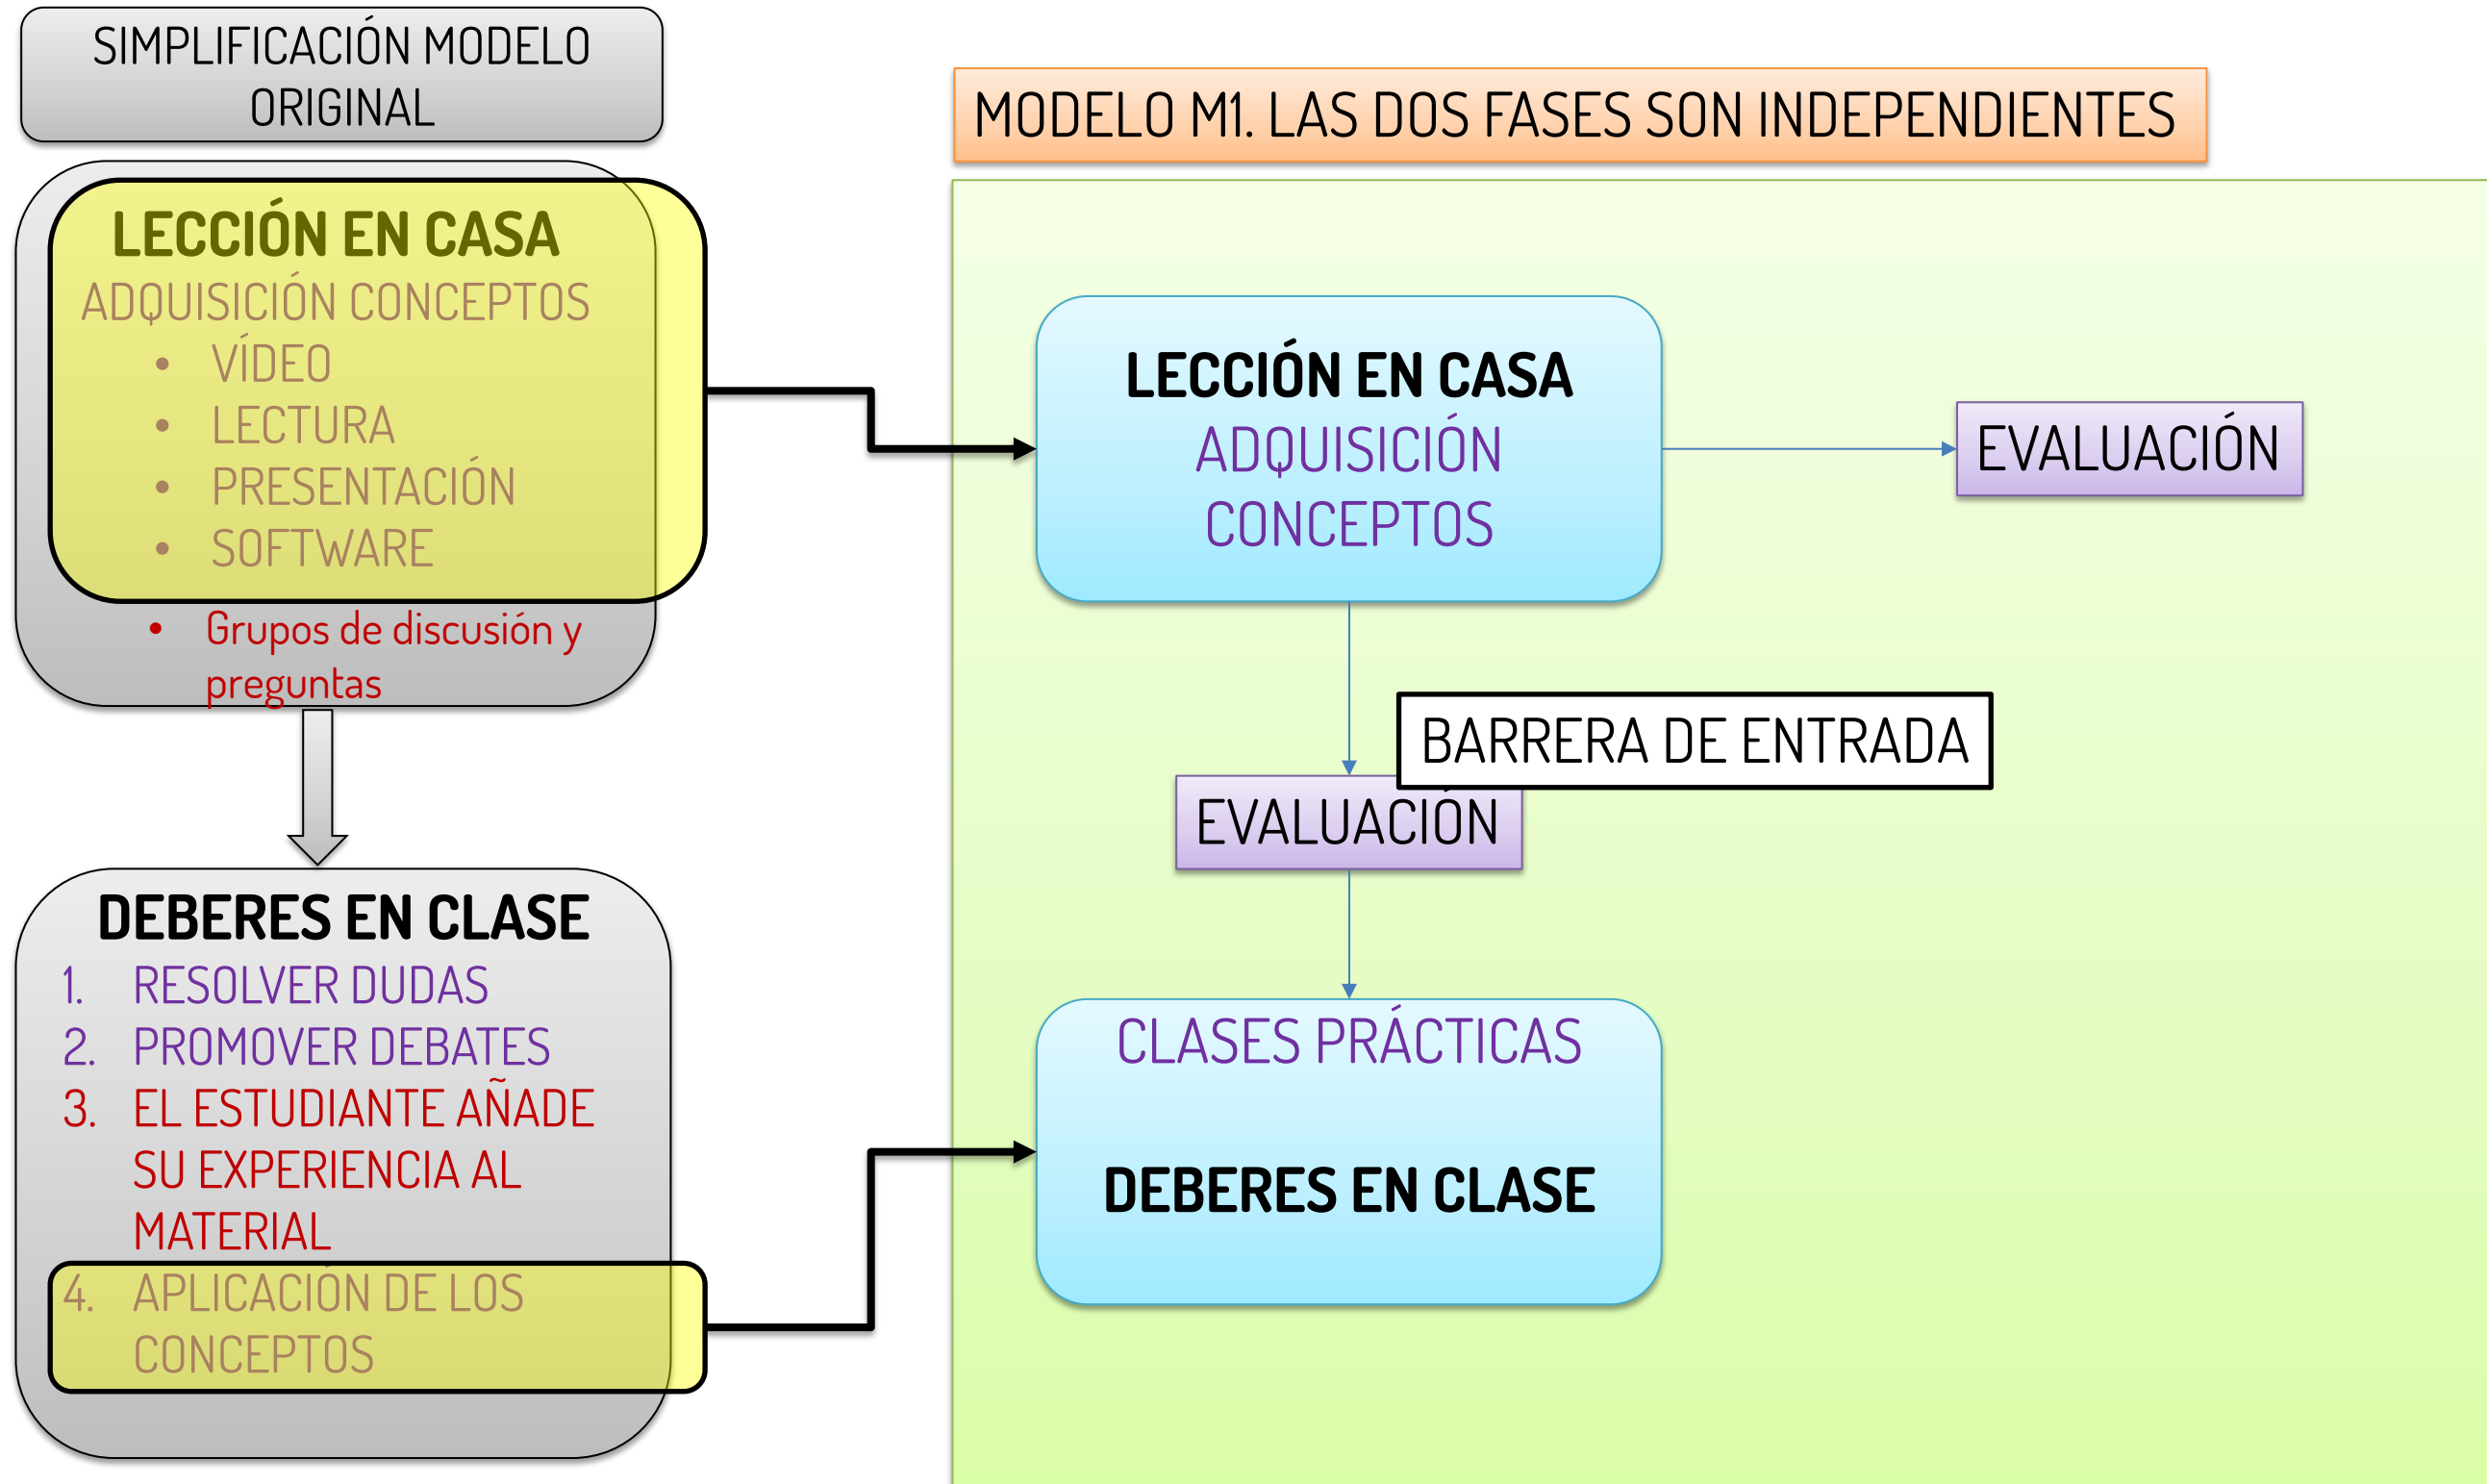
SIMPLIFICACIÓN MODELO ORIGINAL

LECCIÓN EN CASA
ADQUISICIÓN CONCEPTOS
- VÍDEO
- LECTURA
- PRESENTACIÓN
- SOFTWARE
- Grupos de discusión y preguntas

DEBERES EN CLASE
1. RESOLVER DUDAS
2. PROMOVER DEBATES
3. EL ESTUDIANTE AÑADE SU EXPERIENCIA AL MATERIAL
4. APLICACIÓN DE LOS CONCEPTOS

MODELO M1. LAS DOS FASES SON INDEPENDIENTES

LECCIÓN EN CASA
ADQUISICIÓN CONCEPTOS

EVALUACIÓN

BARRERA DE ENTRADA

EVALUACIÓN

CLASES PRÁCTICAS

DEBERES EN CLASE